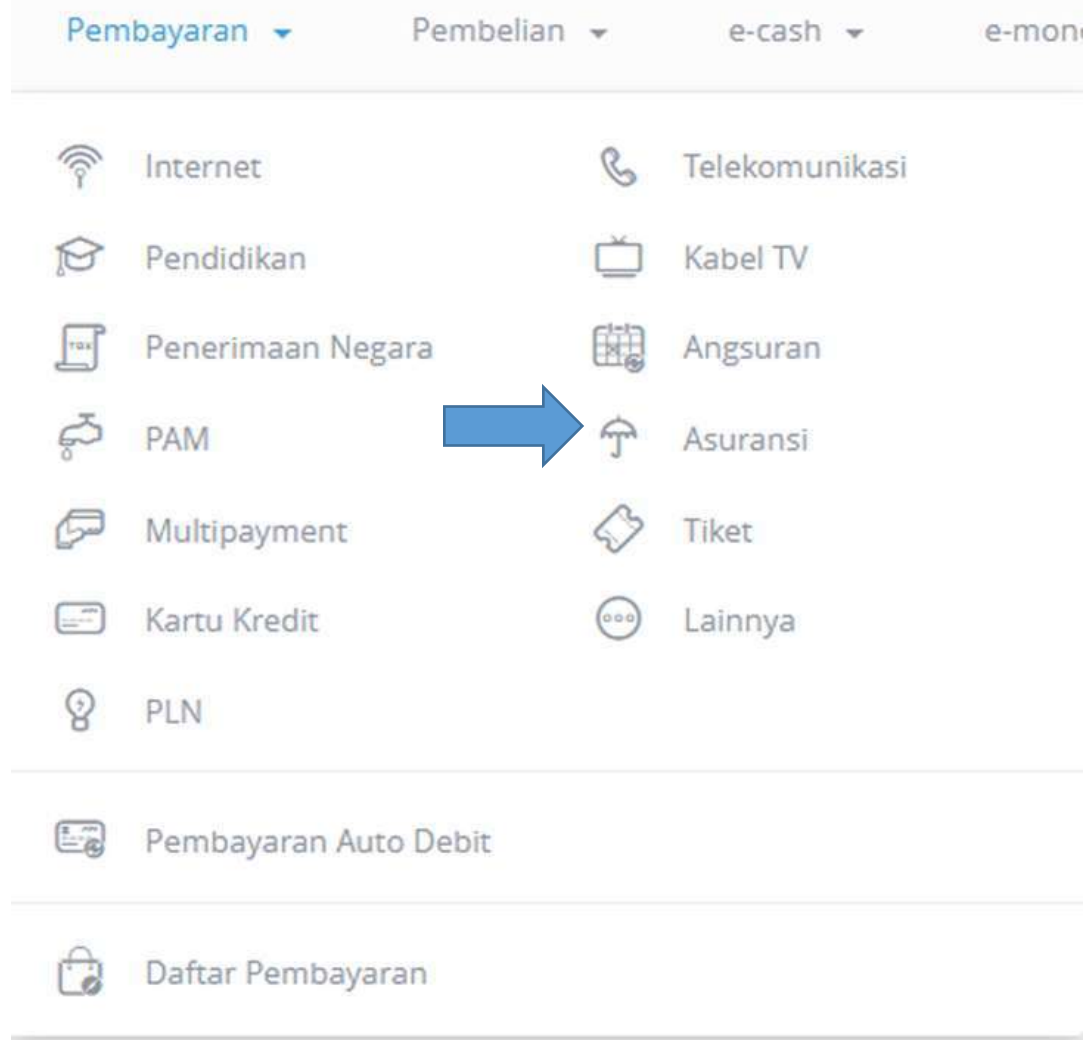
Pembayaran Pembelian e-cash e-mon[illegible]

Internet
Pendidikan
Penerimaan Negara
PAM
Multipayment
Kartu Kredit
PLN

Telekomunikasi
Kabel TV
Angsuran
Asuransi
Tiket
Lainnya

Pembayaran Auto Debit

Daftar Pembayaran